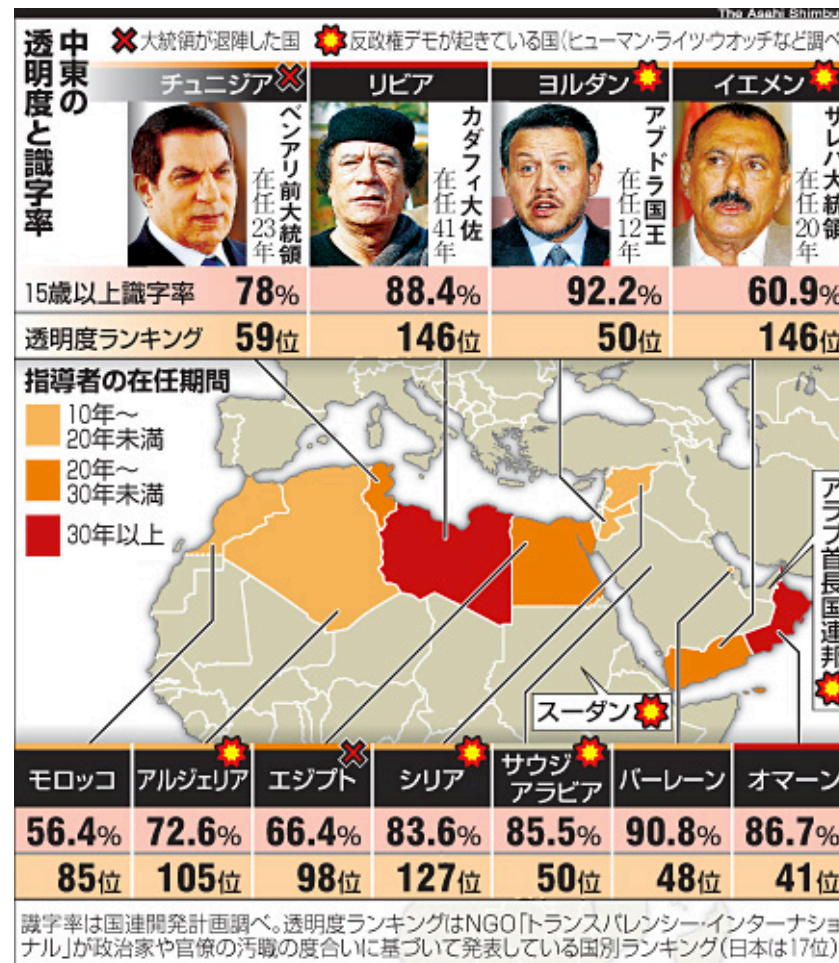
The Asahi Shimbu

中東の透明度と識字率

大統領が退陣した国　反政権デモが起きている国（ヒューマン・ライツ・ウオッチなど調べ

| | チュニジア | リビア | ヨルダン | イエメン |
|---|---|---|---|---|
| | ベンアリ前大統領 在任23年 | カダフィ大佐 在任41年 | アブドラ国王 在任12年 | サレハ大統領 在任20年 |
| 15歳以上識字率 | 78% | 88.4% | 92.2% | 60.9% |
| 透明度ランキング | 59位 | 146位 | 50位 | 146位 |

指導者の在任期間
10年～20年未満
20年～30年未満
30年以上

アラブ首長国連邦

スーダン

| モロッコ | アルジェリア | エジプト | シリア | サウジアラビア | バーレーン | オマーン |
|---|---|---|---|---|---|---|
| 56.4% | 72.6% | 66.4% | 83.6% | 85.5% | 90.8% | 86.7% |
| 85位 | 105位 | 98位 | 127位 | 50位 | 48位 | 41位 |

識字率は国連開発計画調べ。透明度ランキングはNGO「トランスパレンシー・インターナショナル」が政治家や官僚の汚職の度合いに基づいて発表している国別ランキング（日本は17位）